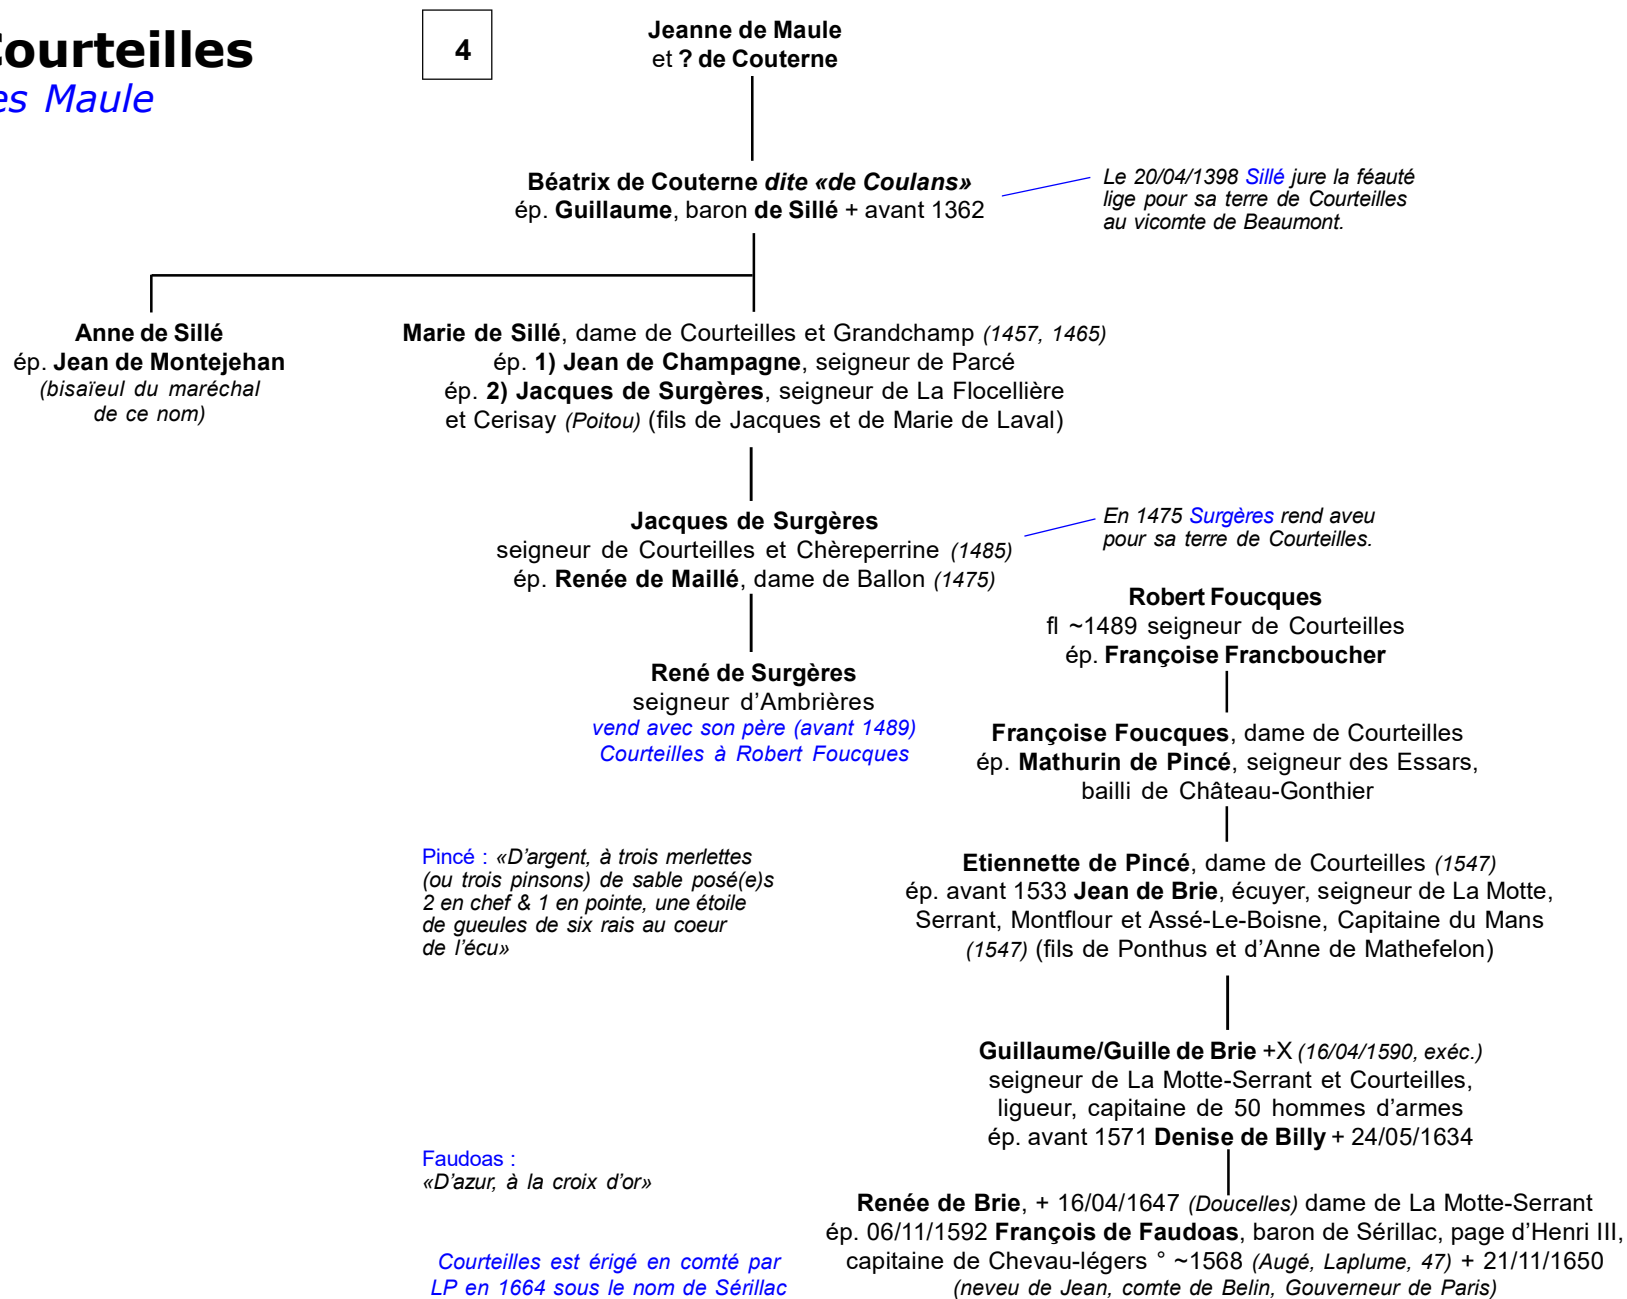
ourteilles
es Maule

4

Jeanne de Maule
et ? de Couterne

Béatrix de Couterne dite «de Coulans»
ép. Guillaume, baron de Sillé + avant 1362

Le 20/04/1398 Sillé jure la féauté lige pour sa terre de Courteilles au vicomte de Beaumont.

Anne de Sillé
ép. Jean de Montejehan
(bisaïeul du maréchal de ce nom)

Marie de Sillé, dame de Courteilles et Grandchamp (1457, 1465)
ép. 1) Jean de Champagne, seigneur de Parcé
ép. 2) Jacques de Surgères, seigneur de La Flocellière et Cerisay (Poitou) (fils de Jacques et de Marie de Laval)

Jacques de Surgères
seigneur de Courteilles et Chèreperrine (1485)
ép. Renée de Maillé, dame de Ballon (1475)

En 1475 Surgères rend aveu pour sa terre de Courteilles.

Robert Foucques
fl ~1489 seigneur de Courteilles
ép. Françoise Francboucher

René de Surgères
seigneur d'Ambrières
vend avec son père (avant 1489) Courteilles à Robert Foucques

Françoise Foucques, dame de Courteilles
ép. Mathurin de Pincé, seigneur des Essars, bailli de Château-Gonthier

Pincé : «D'argent, à trois merlettes (ou trois pinsons) de sable posé(e)s 2 en chef & 1 en pointe, une étoile de gueules de six rais au coeur de l'écu»

Etiennette de Pincé, dame de Courteilles (1547)
ép. avant 1533 Jean de Brie, écuyer, seigneur de La Motte, Serrant, Montflour et Assé-Le-Boisne, Capitaine du Mans (1547) (fils de Ponthus et d'Anne de Mathefelon)

Guillaume/Guille de Brie +X (16/04/1590, exéc.)
seigneur de La Motte-Serrant et Courteilles, ligueur, capitaine de 50 hommes d'armes
ép. avant 1571 Denise de Billy + 24/05/1634

Faudoas :
«D'azur, à la croix d'or»

Renée de Brie, + 16/04/1647 (Doucelles) dame de La Motte-Serrant
ép. 06/11/1592 François de Faudoas, baron de Sérillac, page d'Henri III, capitaine de Chevau-légers ° ~1568 (Augé, Laplume, 47) + 21/11/1650
(neveu de Jean, comte de Belin, Gouverneur de Paris)

Courteilles est érigé en comté par LP en 1664 sous le nom de Sérillac